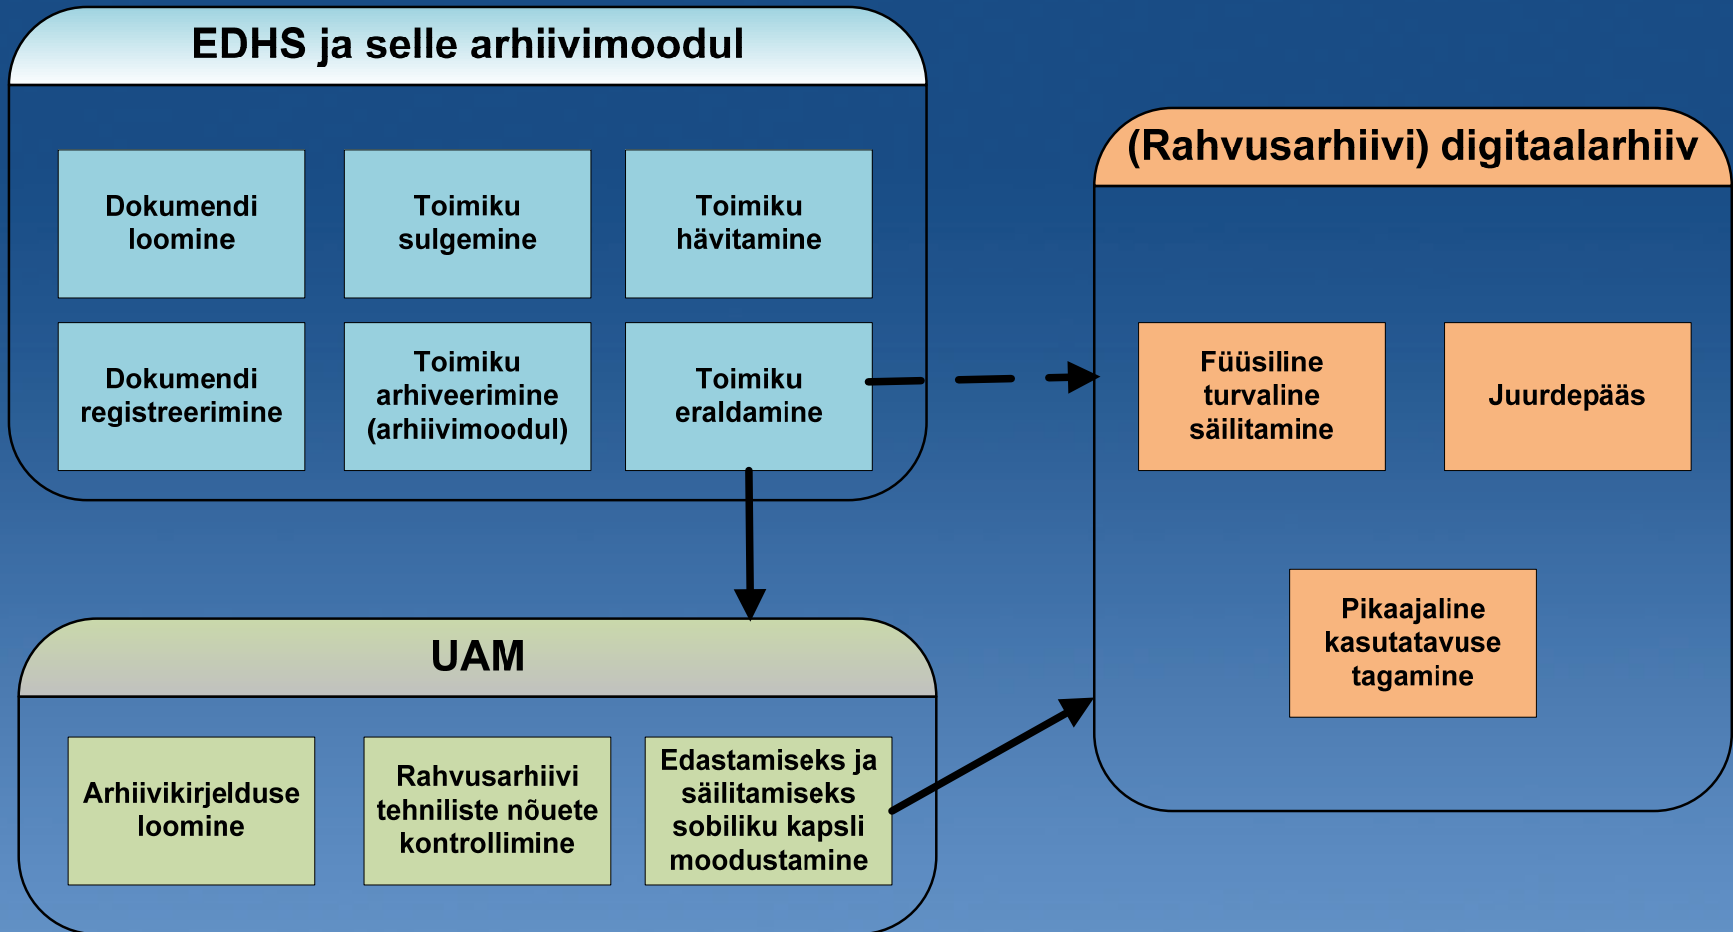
EDHS ja selle arhiivimoodul

Dokumendi loomine

Toimiku sulgemine

Toimiku hävitamine

Dokumendi registreerimine

Toimiku arhiveerimine (arhiivimoodul)

Toimiku eraldamine

(Rahvusarhiivi) digitaalarhiiv

Füüsiline turvaline säilitamine

Juurdepääs

Pikaajaline kasutatavuse tagamine

UAM

Arhiivikirjelduse loomine

Rahvusarhiivi tehniliste nõuete kontrollimine

Edastamiseks ja säilitamiseks sobiliku kapsli moodustamine